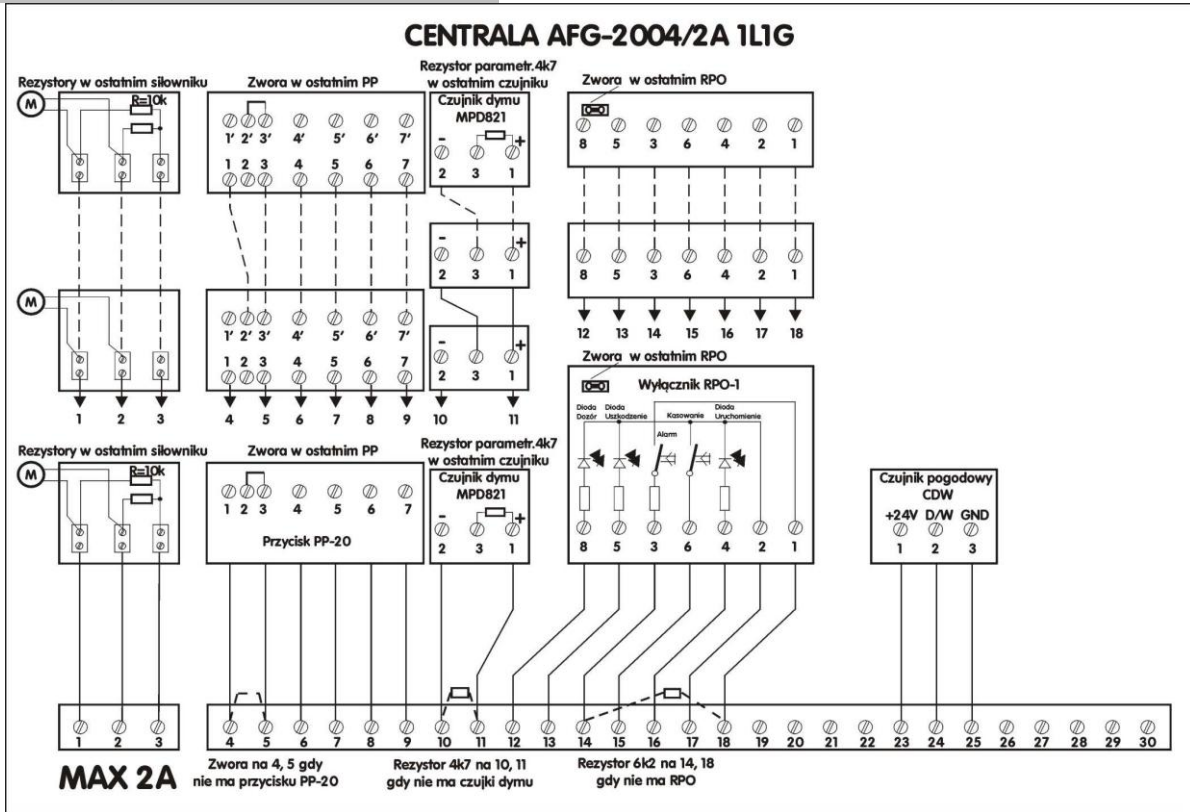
CENTRALA AFG-2004/2A 1L1G

Rezystory w ostatnim siłowniku

M

R=10k

Zwora w ostatnim PP

1' 2' 3' 4' 5' 6' 7'

1 2 3 4 5 6 7

Rezystor parametr.4k7 w ostatnim czujniku

Czujnik dymu MPD821

- +

2 3 1

Zwora w ostatnim RPO

8 5 3 6 4 2 1

- +

2 3 1

8 5 3 6 4 2 1

12 13 14 15 16 17 18

M

1' 2' 3' 4' 5' 6' 7'

1 2 3 4 5 6 7

- +

2 3 1

1 2 3

4 5 6 7 8 9

10 11

Zwora w ostatnim RPO

Wyłącznik RPO-1

Dioda Dozór

Dioda Uszkodzenie

Alarm

Kasowanie

Dioda Uruchomienie

Rezystory w ostatnim siłowniku

M

R=10k

Zwora w ostatnim PP

1 2 3 4 5 6 7

Przycisk PP-20

Rezystor parametr.4k7 w ostatnim czujniku

Czujnik dymu MPD821

- +

2 3 1

8 5 3 6 4 2 1

Czujnik pogodowy CDW

+24V D/W GND

1 2 3

1 2 3

4 5 6 7 8 9 10 11 12 13 14 15 16 17 18 19 20 21 22 23 24 25 26 27 28 29 30

MAX 2A

Zwora na 4, 5 gdy nie ma przycisku PP-20

Rezystor 4k7 na 10, 11 gdy nie ma czujki dymu

Rezystor 6k2 na 14, 18 gdy nie ma RPO